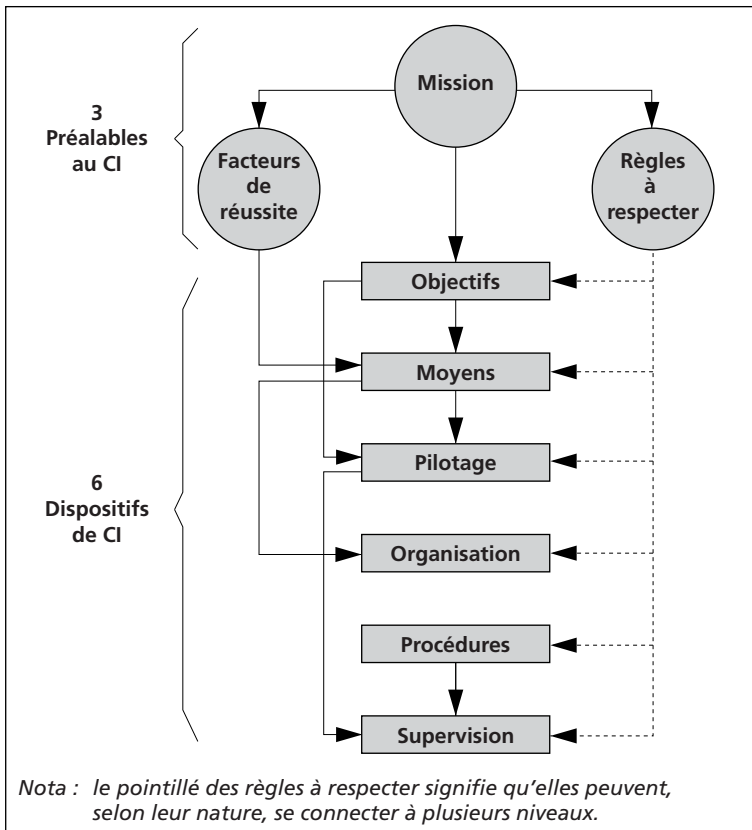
3
Préalables
au CI

Mission

Facteurs
de
réussite

Règles
à
respecter

6
Dispositifs
de CI

Objectifs

Moyens

Pilotage

Organisation

Procédures

Supervision

*Nota : le pointillé des règles à respecter signifie qu'elles peuvent, selon leur nature, se connecter à plusieurs niveaux.*